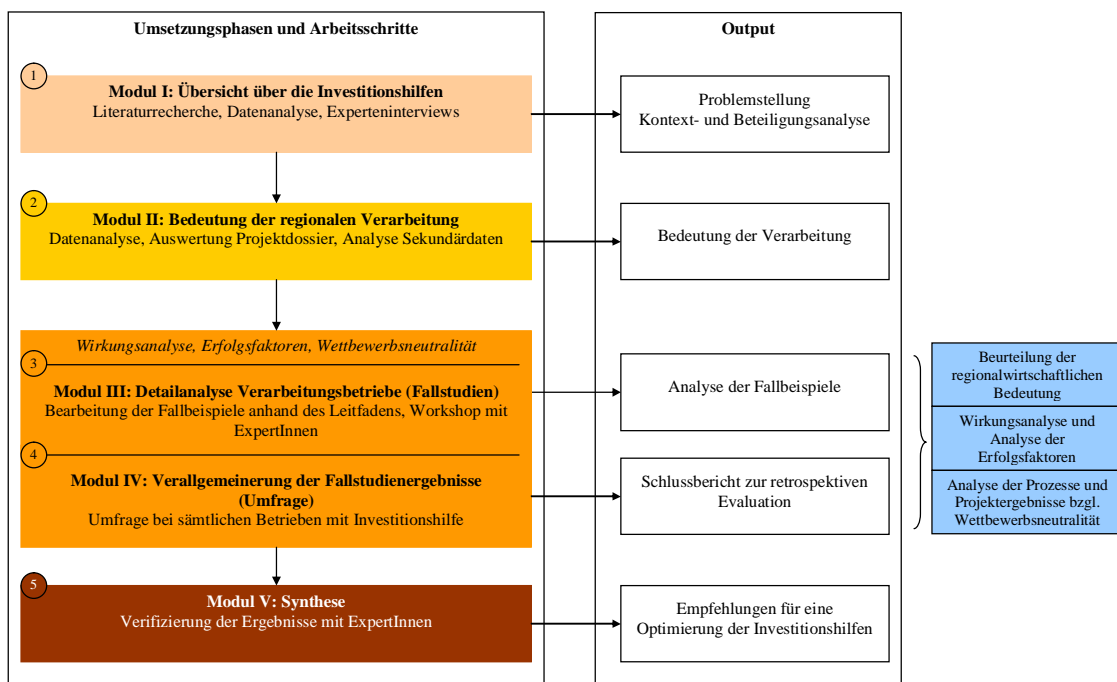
Umsetzungsphasen und Arbeitsschritte

Output

1

Modul I: Übersicht über die Investitionshilfen
Literaturrecherche, Datenanalyse, Experteninterviews

Problemstellung
Kontext- und Beteiligungsanalyse

2

Modul II: Bedeutung der regionalen Verarbeitung
Datenanalyse, Auswertung Projektdossier, Analyse Sekundärdaten

Bedeutung der Verarbeitung

Wirkungsanalyse, Erfolgsfaktoren, Wettbewerbsneutralität

3

Modul III: Detailanalyse Verarbeitungsbetriebe (Fallstudien)
Bearbeitung der Fallbeispiele anhand des Leitfadens, Workshop mit ExpertInnen

Analyse der Fallbeispiele

4

Modul IV: Verallgemeinerung der Fallstudienergebnisse (Umfrage)
Umfrage bei sämtlichen Betrieben mit Investitionshilfe

Schlussbericht zur retrospektiven Evaluation

Beurteilung der regionalwirtschaftlichen Bedeutung

Wirkungsanalyse und Analyse der Erfolgsfaktoren

Analyse der Prozesse und Projektergebnisse bzgl. Wettbewerbsneutralität

5

Modul V: Synthese
Verifizierung der Ergebnisse mit ExpertInnen

Empfehlungen für eine Optimierung der Investitionshilfen